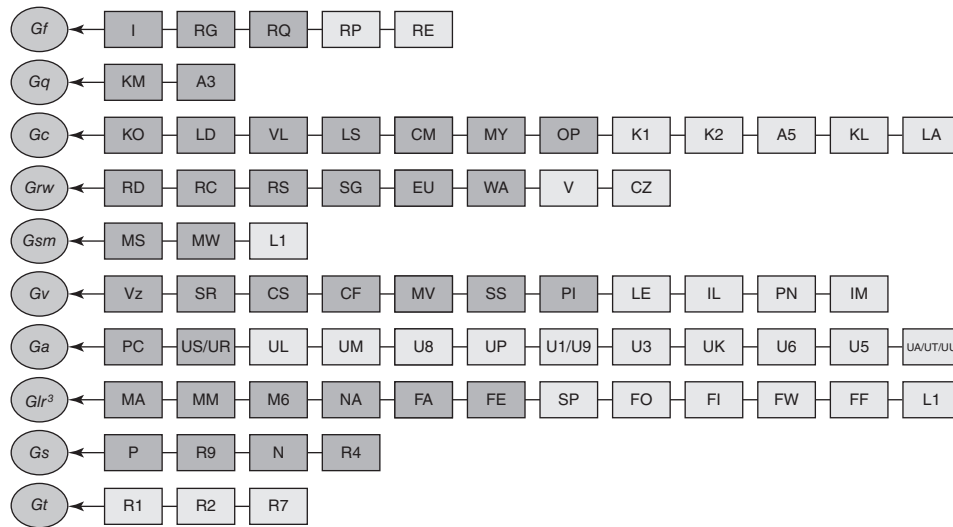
Gf — I — RG — RQ — RP — RE

Gq — KM — A3

Gc — KO — LD — VL — LS — CM — MY — OP — K1 — K2 — A5 — KL — LA

Grw — RD — RC — RS — SG — EU — WA — V — CZ

Gsm — MS — MW — L1

Gv — Vz — SR — CS — CF — MV — SS — PI — LE — IL — PN — IM

Ga — PC — US/UR — UL — UM — U8 — UP — U1/U9 — U3 — UK — U6 — U5 — UA/UT/UU

$Glr^3$ — MA — MM — M6 — NA — FA — FE — SP — FO — FI — FW — FF — L1

Gs — P — R9 — N — R4

Gt — R1 — R2 — R7